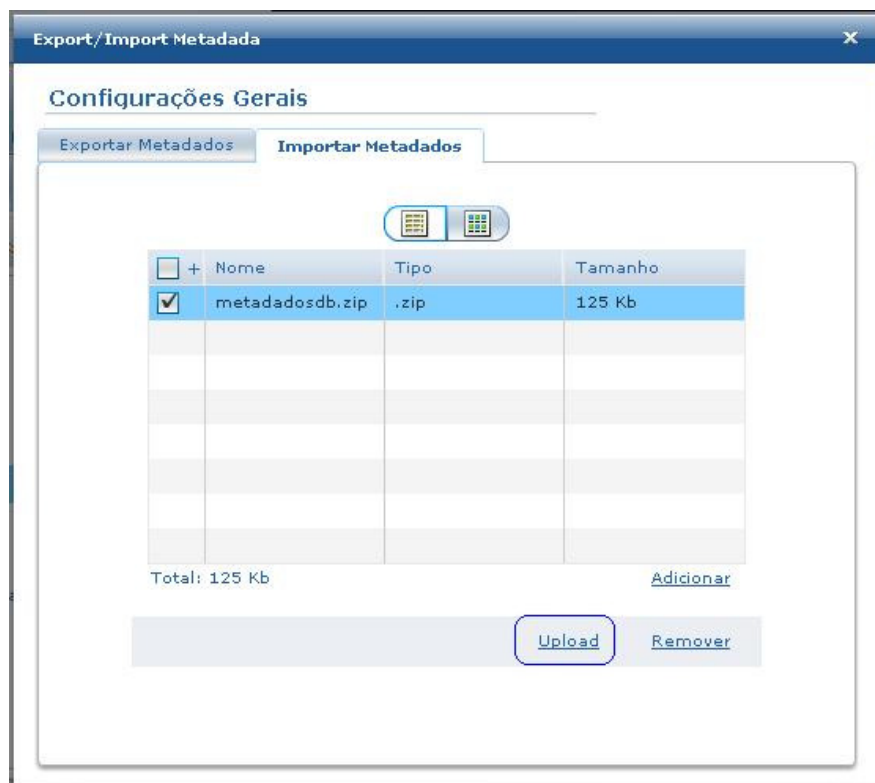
Export/Import Metadada

×

Configurações Gerais

Exportar Metadados

Importar Metadados

| + | Nome | Tipo | Tamanho |
|---|---|---|---|
| ✔ | metadadosdb.zip | .zip | 125 Kb |

Total: 125 Kb

Adicionar

Upload

Remover